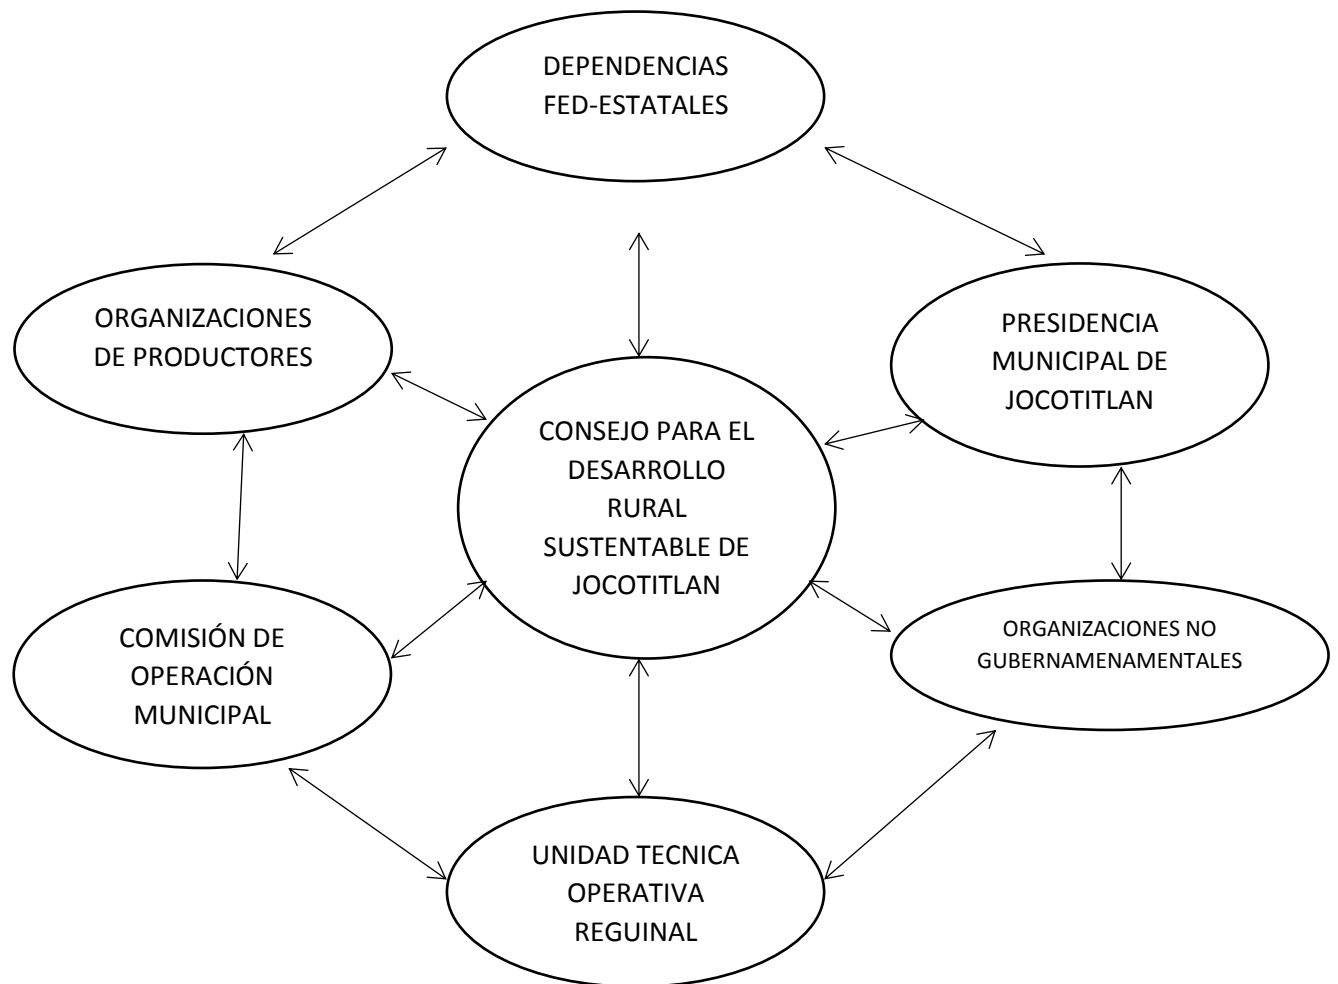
DEPENDENCIAS FED-ESTATALES

ORGANIZACIONES DE PRODUCTORES

PRESIDENCIA MUNICIPAL DE JOCOTITLAN

CONSEJO PARA EL DESARROLLO RURAL SUSTENTABLE DE JOCOTITLAN

COMISIÓN DE OPERACIÓN MUNICIPAL

ORGANIZACIONES NO GUBERNAMENAMENTALES

UNIDAD TECNICA OPERATIVA REGUINAL